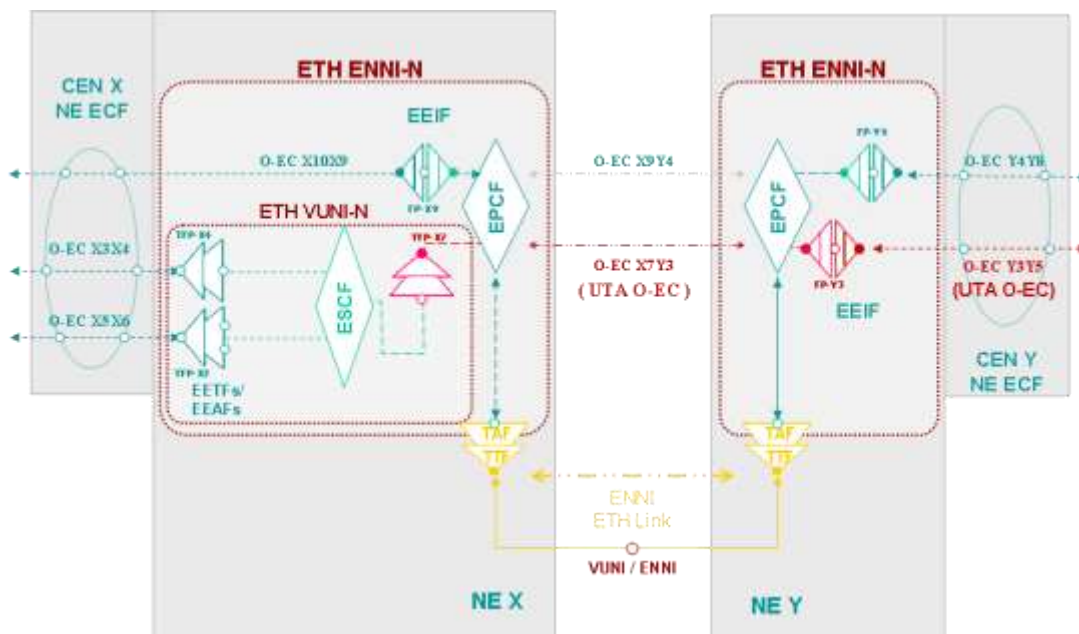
CEN X
NE ECF

ETH ENNI-N

EEIF

O-EC X10X9

FP-X9

EPCF

ETH VUNI-N

O-EC X3X4

TFP-X4

TFP-X2

ESCF

O-EC X5X6

TFP-X7

EETFs/
EEAFs

TAF
TTF

O-EC X9Y4

O-EC X7Y3
(UTA O-EC)

ENNI
ETH Link

VUNI / ENNI

NE X

ETH ENNI-N

FP-Y4

O-EC Y4Y8

EPCF

FP-Y3

O-EC Y3Y5
(UTA O-EC)

EEIF

CEN Y
NE ECF

TAF
TTF

NE Y